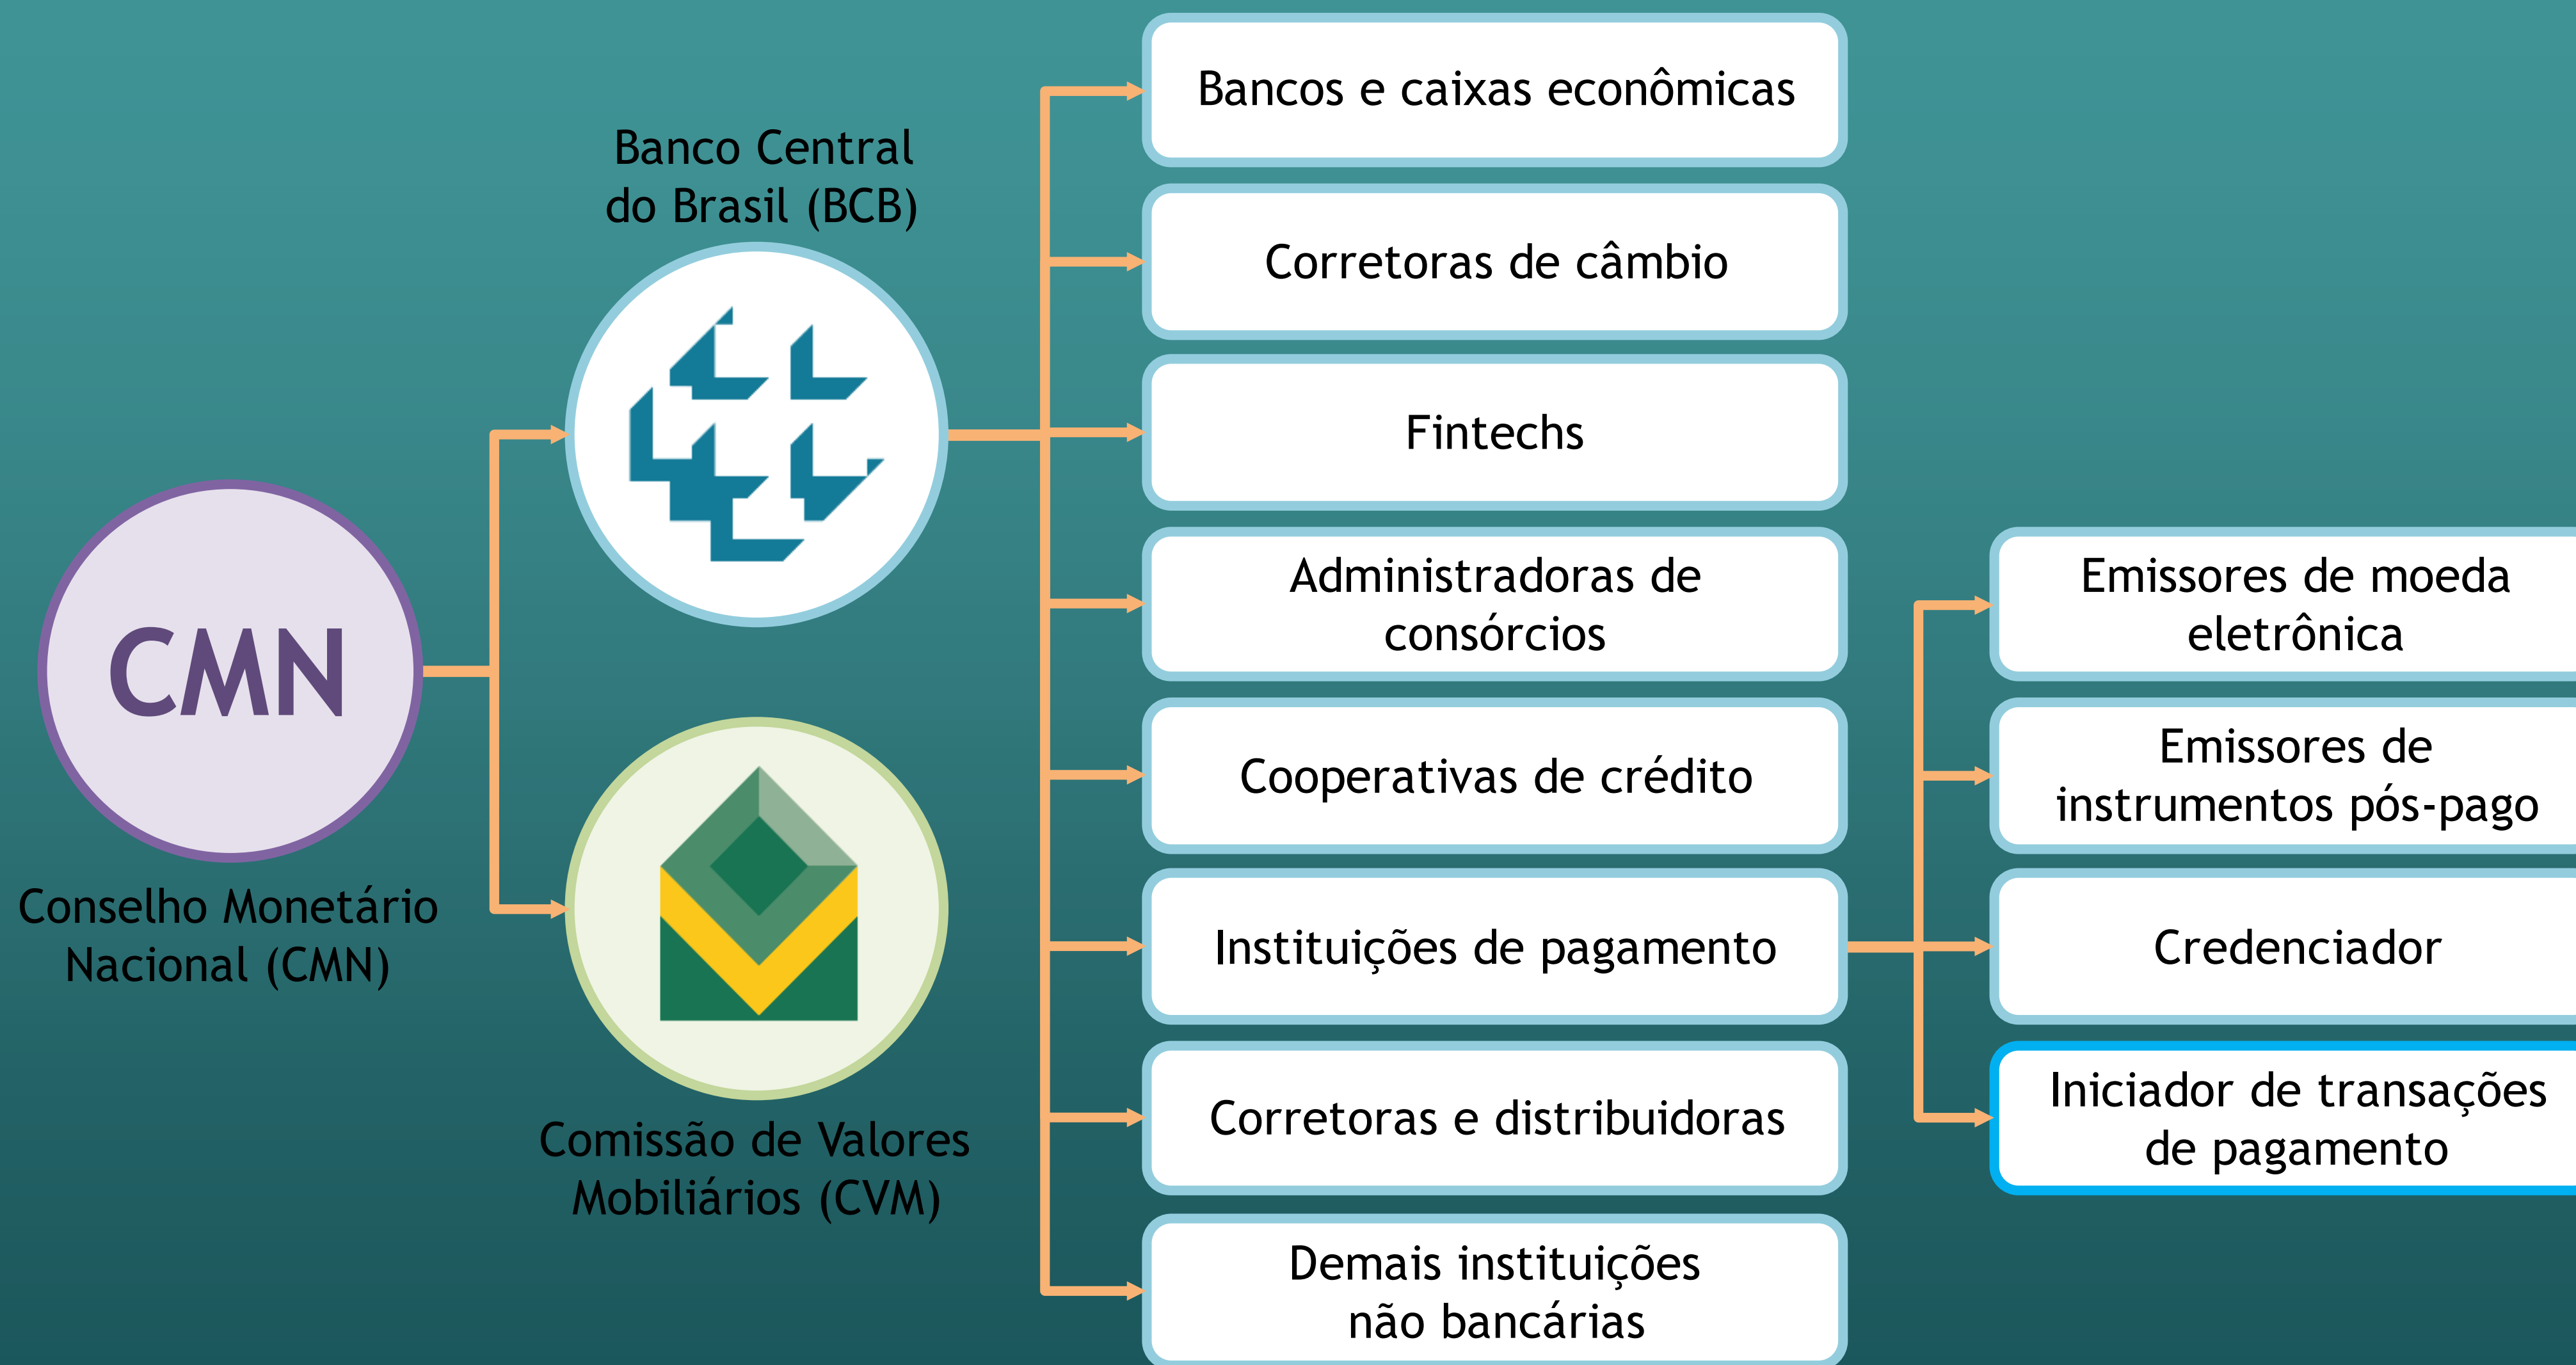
CMN

Conselho Monetário Nacional (CMN)

Banco Central do Brasil (BCB)

Comissão de Valores Mobiliários (CVM)

Bancos e caixas econômicas

Corretoras de câmbio

Fintechs

Administradoras de consórcios

Cooperativas de crédito

Instituições de pagamento

Corretoras e distribuidoras

Demais instituições não bancárias

Emissores de moeda eletrônica

Emissores de instrumentos pós-pago

Credenciador

Iniciador de transações de pagamento